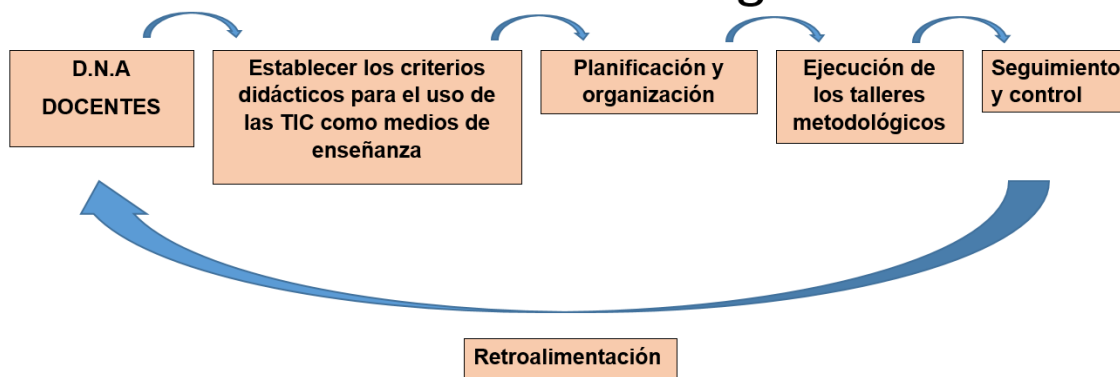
D.N.A
DOCENTES

Establecer los criterios didácticos para el uso de las TIC como medios de enseñanza

Planificación y organización

Ejecución de los talleres metodológicos

Seguimiento y control

Retroalimentación